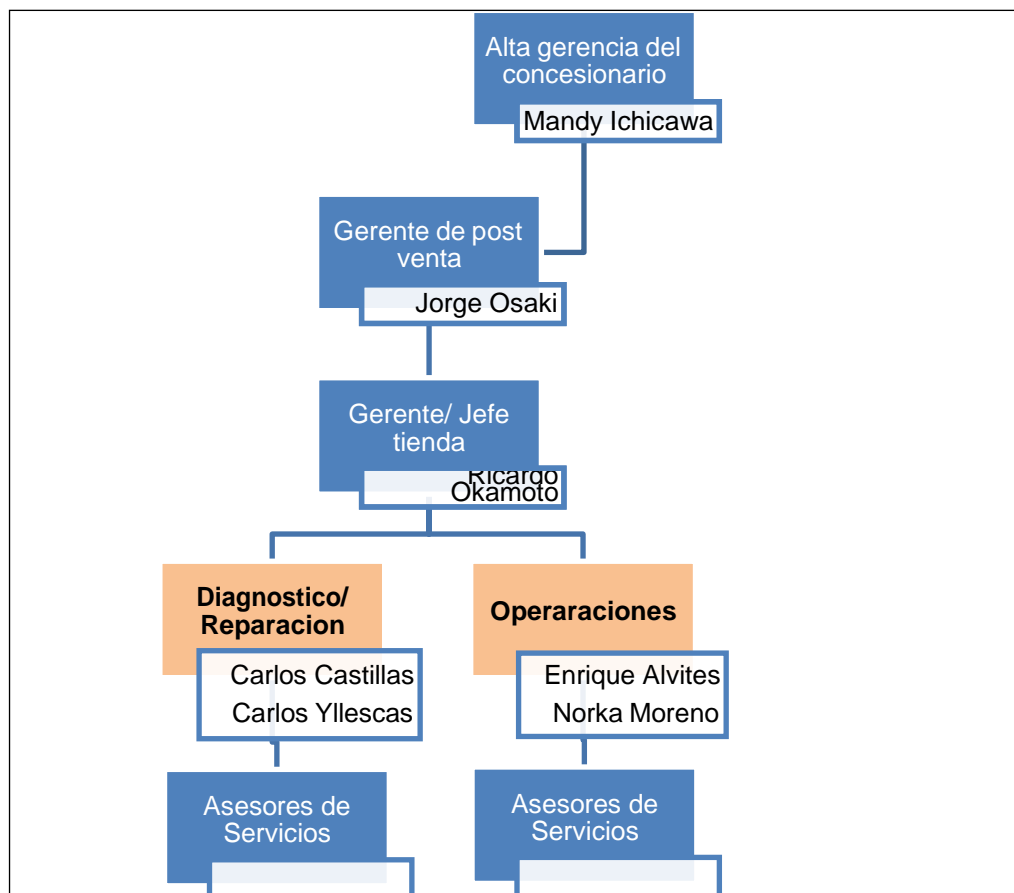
Alta gerencia del concesionario
Mandy Ichicawa

Gerente de post venta
Jorge Osaki

Gerente/ Jefe tienda
Ricardo Okamoto

Diagnostico/ Reparacion
Carlos Castillas
Carlos Yllescas

Operaraciones
Enrique Alvites
Norka Moreno

Asesores de Servicios

Asesores de Servicios